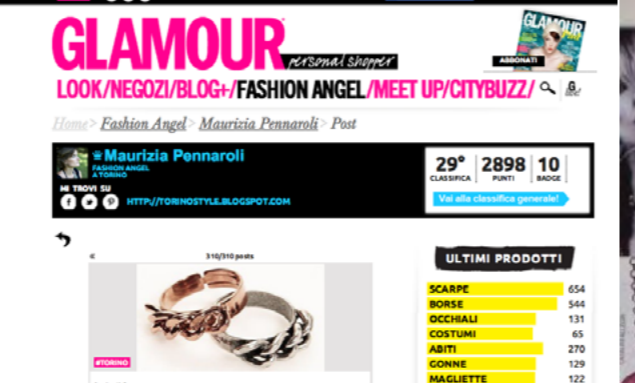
GLAMOUR personal shopper

GLAMOUR ABBONATI

LOOK/NEGOZI/BLOG+/FASHION ANGEL/MEET UP/CITYBUZZ/

Home > Fashion Angel > Maurizia Pennaroli > Post

Maurizia Pennaroli
FASHION ANGEL A TORINO

HI TROVI SU

HTTP://TORINOSTYLE.BLOGSPOT.COM

| 29° | 2898 | 10 |
|---|---|---|
| CLASSIFICA | PUNTI | BADGE |

Vai alla classifica generale!

310/310 posts

#TORINO

ULTIMI PRODOTTI

| SCARPE | 654 |
|---|---|
| BORSE | 544 |
| OCCHIALI | 131 |
| COSTUMI | 65 |
| ABITI | 270 |
| GONNE | 129 |
| MAGLIETTE | 122 |